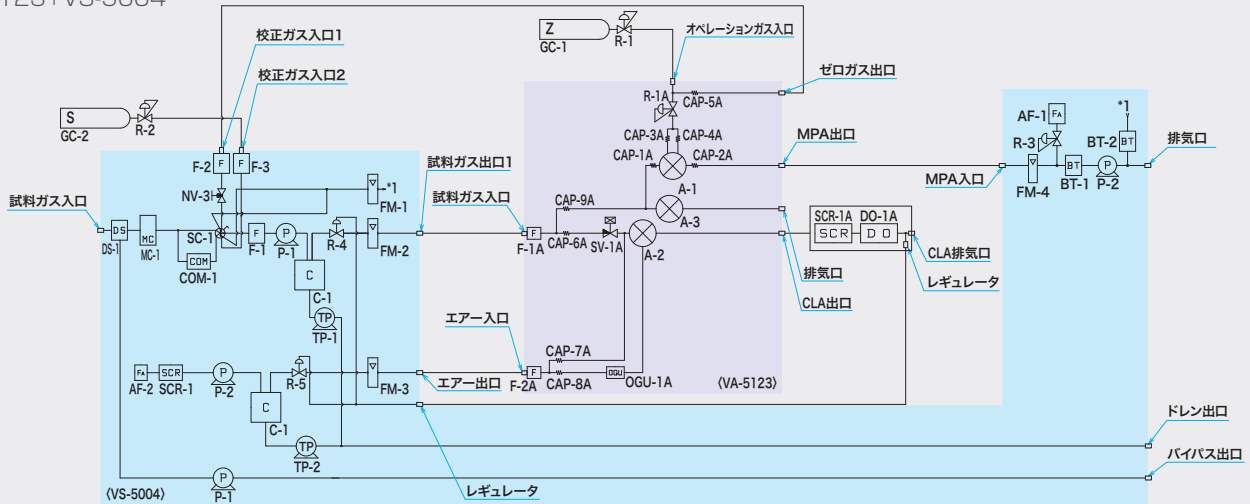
TES VS-5004

校正ガス入口1
校正ガス入口2
Z
GC-1
R-1
オペレーションガス入口
ゼロガス出口
S
GC-2
R-2
R-1A
CAP-5A
CAP-3A
CAP-4A
CAP-1A
CAP-2A
MPA出口
AF-1
FA
*1
R-3
BT-2
BT
排気口
F-2
F
F-3
試料ガス出口1
MPA入口
BT
BT-1
P
P-2
FM-4
NV-3
*1
FM-1
A-1
試料ガス入口
CAP-9A
A-3
試料ガス入口
DS
DS-1
MC
MC-1
SC-1
F
F-1
P
P-1
R-4
FM-2
F
F-1A
CAP-6A
SV-1A
A-2
SCR-1A
DO-1A
SCR
DO
CLA排気口
COM
COM-1
C
C-1
排気口
レギュレータ
TP
TP-1
CLA出口
エアー入口
CAP-7A
FA
AF-2
SCR
SCR-1
P
P-2
R-5
FM-3
エアー出口
F
F-2A
CAP-8A
OGU
OGU-1A
(VA-5123)
C
C-1
TP
TP-2
ドレン出口
バイパス出口
P
P-1
(VS-5004)
レギュレータ